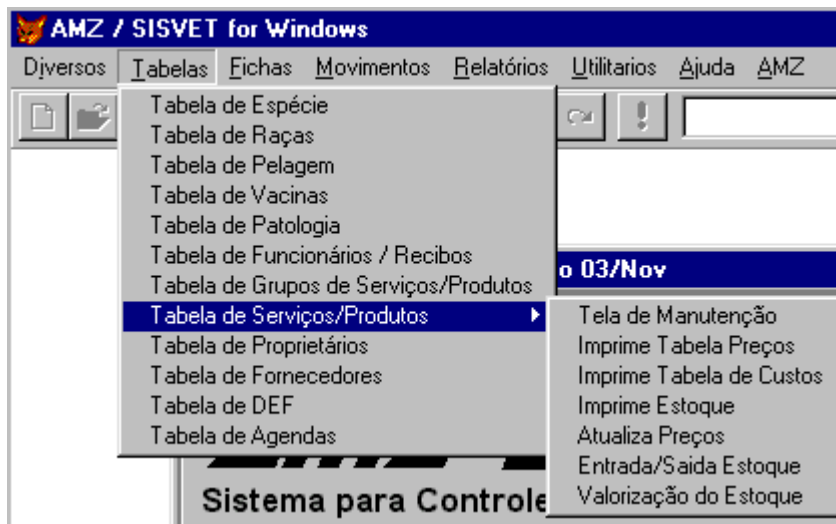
AMZ / SISVET for Windows

Diversos Tabelas Fichas Movimentos Relatórios Utilitarios Ajuda AMZ

Tabela de Espécie
Tabela de Raças
Tabela de Pelagem
Tabela de Vacinas
Tabela de Patologia
Tabela de Funcionários / Recibos
Tabela de Grupos de Serviços/Produtos
Tabela de Serviços/Produtos
Tabela de Proprietários
Tabela de Fornecedores
Tabela de DEF
Tabela de Agendas

o 03/Nov

Tela de Manutenção
Imprime Tabela Preços
Imprime Tabela de Custos
Imprime Estoque
Atualiza Preços
Entrada/Saida Estoque
Valorização do Estoque

Sistema para Controle